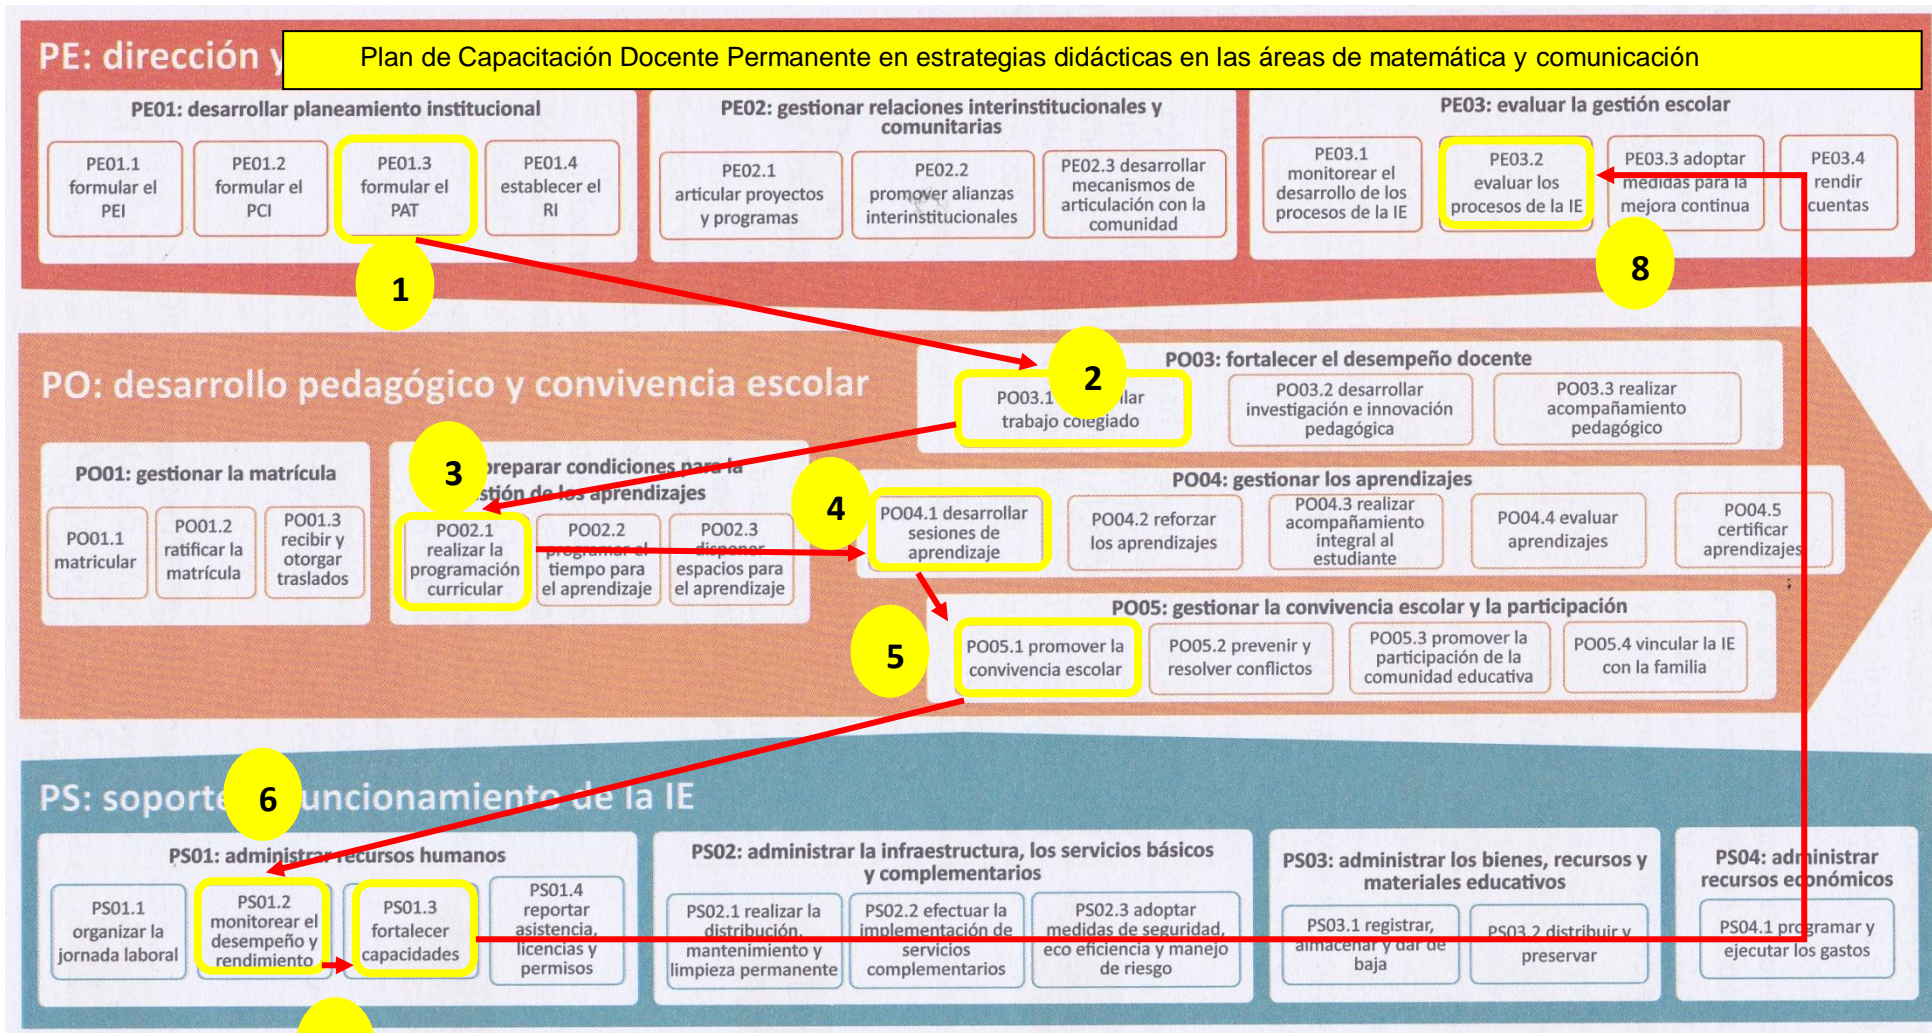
PE: dirección y

Plan de Capacitación Docente Permanente en estrategias didácticas en las áreas de matemática y comunicación

PE01: desarrollar planeamiento institucional

PE01.1 formular el PEI

PE01.2 formular el PCI

PE01.3 formular el PAT

PE01.4 establecer el RI

PE02: gestionar relaciones interinstitucionales y comunitarias

PE02.1 articular proyectos y programas

PE02.2 promover alianzas interinstitucionales

PE02.3 desarrollar mecanismos de articulación con la comunidad

PE03: evaluar la gestión escolar

PE03.1 monitorear el desarrollo de los procesos de la IE

PE03.2 evaluar los procesos de la IE

PE03.3 adoptar medidas para la mejora continua

PE03.4 rendir cuentas

1

8

PO: desarrollo pedagógico y convivencia escolar

2

PO03: fortalecer el desempeño docente

PO03.1 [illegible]lar trabajo colegiado

PO03.2 desarrollar investigación e innovación pedagógica

PO03.3 realizar acompañamiento pedagógico

PO01: gestionar la matrícula

PO01.1 matricular

PO01.2 ratificar la matrícula

PO01.3 recibir y otorgar traslados

3

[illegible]preparar condiciones para la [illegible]stión de los aprendizajes

PO02.1 realizar la programación curricular

PO02.2 programar el tiempo para el aprendizaje

PO02.3 disponer espacios para el aprendizaje

4

PO04: gestionar los aprendizajes

PO04.1 desarrollar sesiones de aprendizaje

PO04.2 reforzar los aprendizajes

PO04.3 realizar acompañamiento integral al estudiante

PO04.4 evaluar aprendizajes

PO04.5 certificar aprendizajes

PO05: gestionar la convivencia escolar y la participación

5

PO05.1 promover la convivencia escolar

PO05.2 prevenir y resolver conflictos

PO05.3 promover la participación de la comunidad educativa

PO05.4 vincular la IE con la familia

PS: soporte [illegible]uncionamiento de la IE

6

PS01: administrar recursos humanos

PS01.1 organizar la jornada laboral

PS01.2 monitorear el desempeño y rendimiento

PS01.3 fortalecer capacidades

PS01.4 reportar asistencia, licencias y permisos

PS02: administrar la infraestructura, los servicios básicos y complementarios

PS02.1 realizar la distribución, mantenimiento y limpieza permanente

PS02.2 efectuar la implementación de servicios complementarios

PS02.3 adoptar medidas de seguridad, eco eficiencia y manejo de riesgo

PS03: administrar los bienes, recursos y materiales educativos

PS03.1 registrar, almacenar y dar de baja

PS03.2 distribuir y preservar

PS04: administrar recursos económicos

PS04.1 programar y ejecutar los gastos